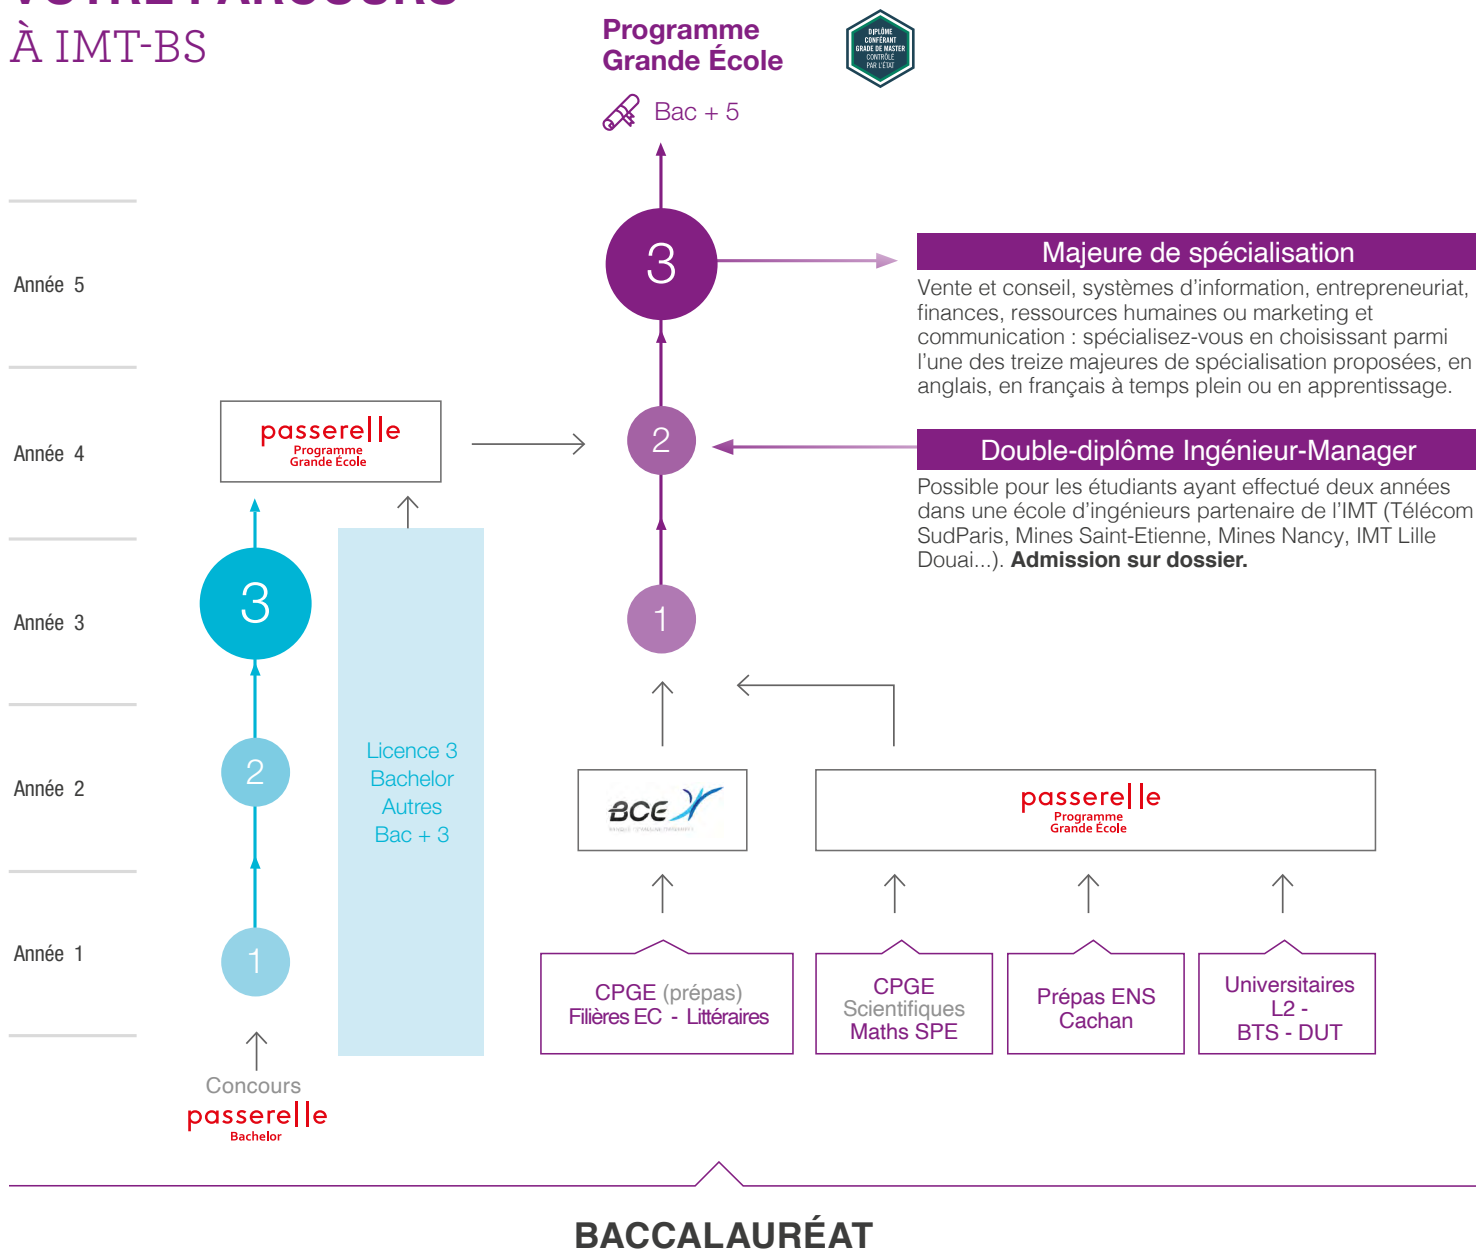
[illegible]
À IMT-BS

Programme Grande École

DIPLÔME CONFÉRANT GRADE DE MASTER CONTRÔLÉ PAR L'ÉTAT

Bac + 5

Année 5

Année 4

Année 3

Année 2

Année 1

3

Majeure de spécialisation

Vente et conseil, systèmes d'information, entrepreneuriat, finances, ressources humaines ou marketing et communication : spécialisez-vous en choisissant parmi l'une des treize majeures de spécialisation proposées, en anglais, en français à temps plein ou en apprentissage.

passerelle
Programme Grande École

2

Double-diplôme Ingénieur-Manager

Possible pour les étudiants ayant effectué deux années dans une école d'ingénieurs partenaire de l'IMT (Télécom SudParis, Mines Saint-Etienne, Mines Nancy, IMT Lille Douai...). **Admission sur dossier.**

3

1

Licence 3
Bachelor
Autres
Bac + 3

2

BCE

passerelle
Programme Grande École

1

CPGE (prépas)
Filières EC - Littéraires

CPGE
Scientifiques
Maths SPE

Prépas ENS
Cachan

Universitaires
L2 -
BTS - DUT

Concours
passerelle
Bachelor

BACCALAURÉAT